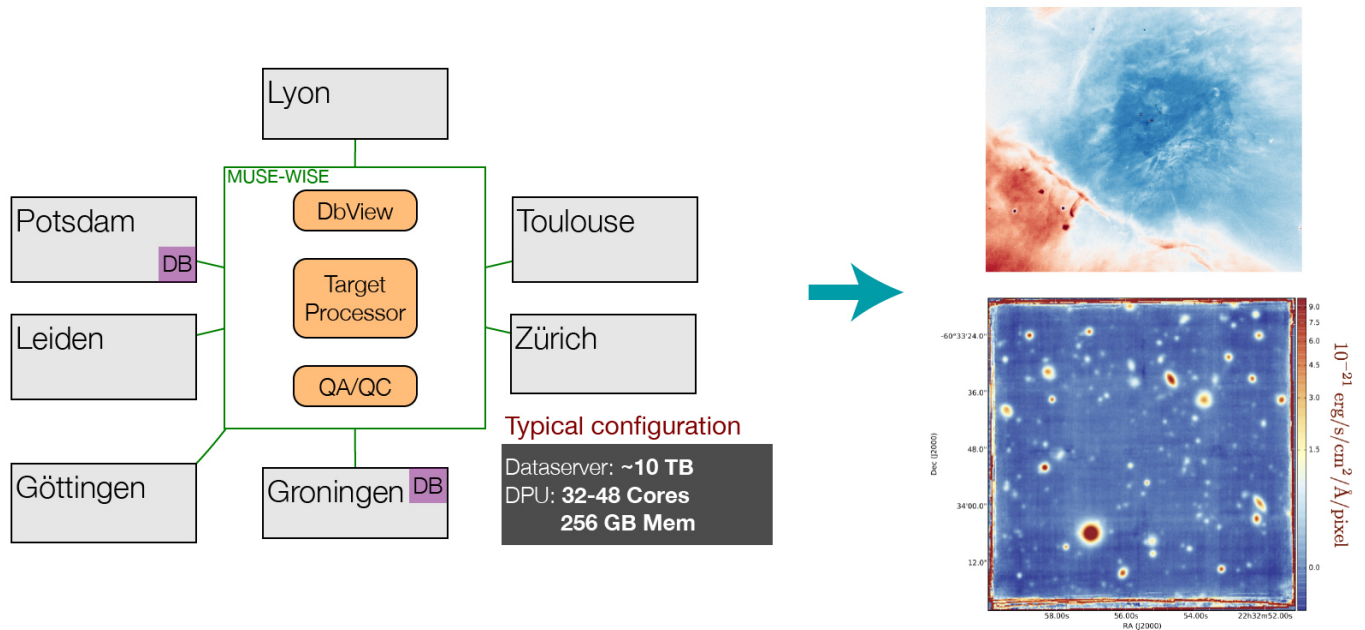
Lyon

MUSE-WISE

DbView

Target Processor

QA/QC

Potsdam

DB

Leiden

Göttingen

Groningen

DB

Toulouse

Zürich

Typical configuration

Dataserver: ~10 TB
DPU: 32-48 Cores
256 GB Mem

-60°33'24.0"

36.0"

48.0"

34'00.0"

12.0"

Dec (J2000)

58.00s

56.00s

54.00s

22h32m52.00s

RA (J2000)

9.0

7.5

6.0

4.5

3.0

1.5

0.0

$10^{-21}$ erg/s/cm$^2$/Å/pixel